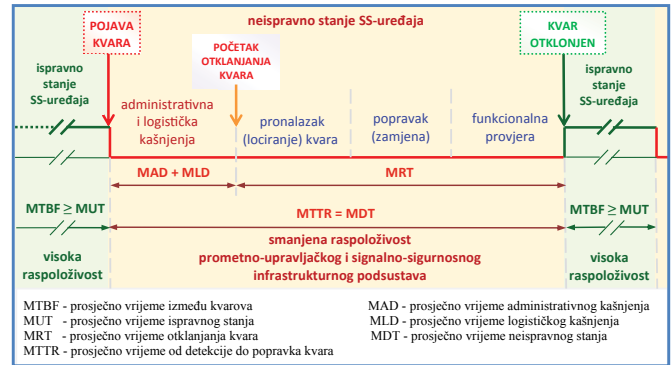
neispravno stanje SS-uređaja

POJAVA KVARA

POČETAK OTKLANJANJA KVARA

KVAR OTKLONJEN

ispravno stanje SS-uređaja

administrativna i logistička kašnjenja

pronalazak (lociranje) kvara

popravak (zamjena)

funkcionalna provjera

ispravno stanje SS-uređaja

MAD + MLD

MRT

MTBF $\geq$ MUT

MTTR = MDT

MTBF $\geq$ MUT

visoka raspoloživost

smanjena raspoloživost prometno-upravljačkog i signalno-sigurnosnog infrastrukturnog podsustava

visoka raspoloživost

MTBF - prosječno vrijeme između kvarova
MUT - prosječno vrijeme ispravnog stanja
MRT - prosječno vrijeme otklanjanja kvara
MTTR - prosječno vrijeme od detekcije do popravka kvara

MAD - prosječno vrijeme administrativnog kašnjenja
MLD - prosječno vrijeme logističkog kašnjenja
MDT - prosječno vrijeme neispravnog stanja